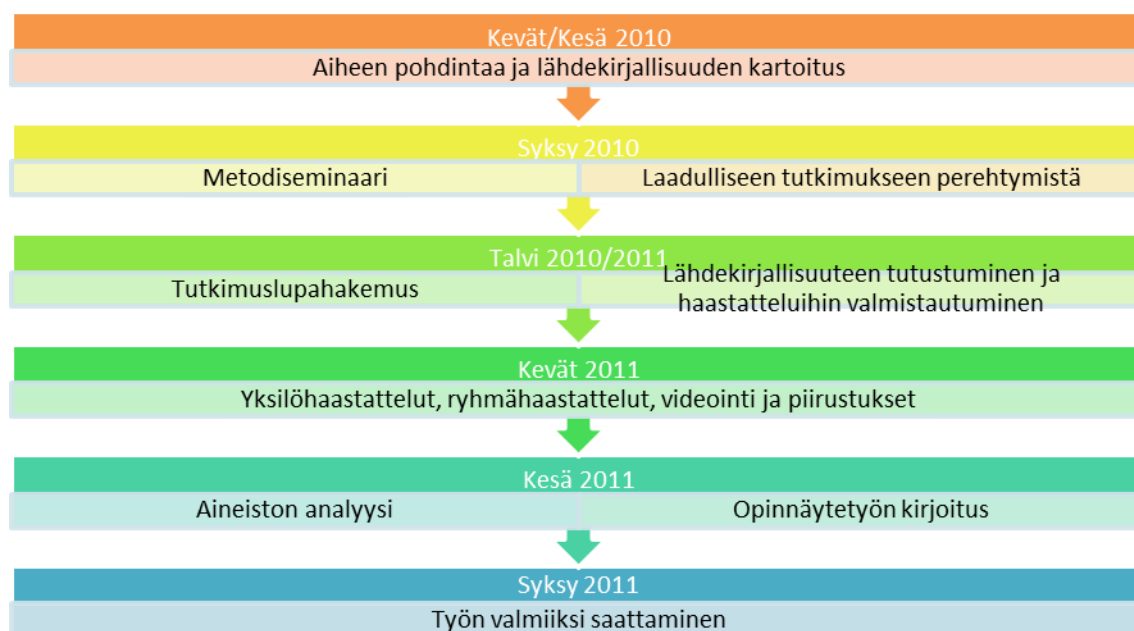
Kevät/Kesä 2010

Aiheen pohdintaa ja lähdekirjallisuuden kartoitus

Syksy 2010

Metodiseminaari

Laadulliseen tutkimukseen perehtymistä

Talvi 2010/2011

Tutkimuslupahakemus

Lähdekirjallisuuteen tutustuminen ja haastatteluihin valmistautuminen

Kevät 2011

Yksilöhaastattelut, ryhmähaastattelut, videointi ja piirustukset

Kesä 2011

Aineiston analyysi

Opinnäytetyön kirjoitus

Syksy 2011

Työn valmiiksi saattaminen